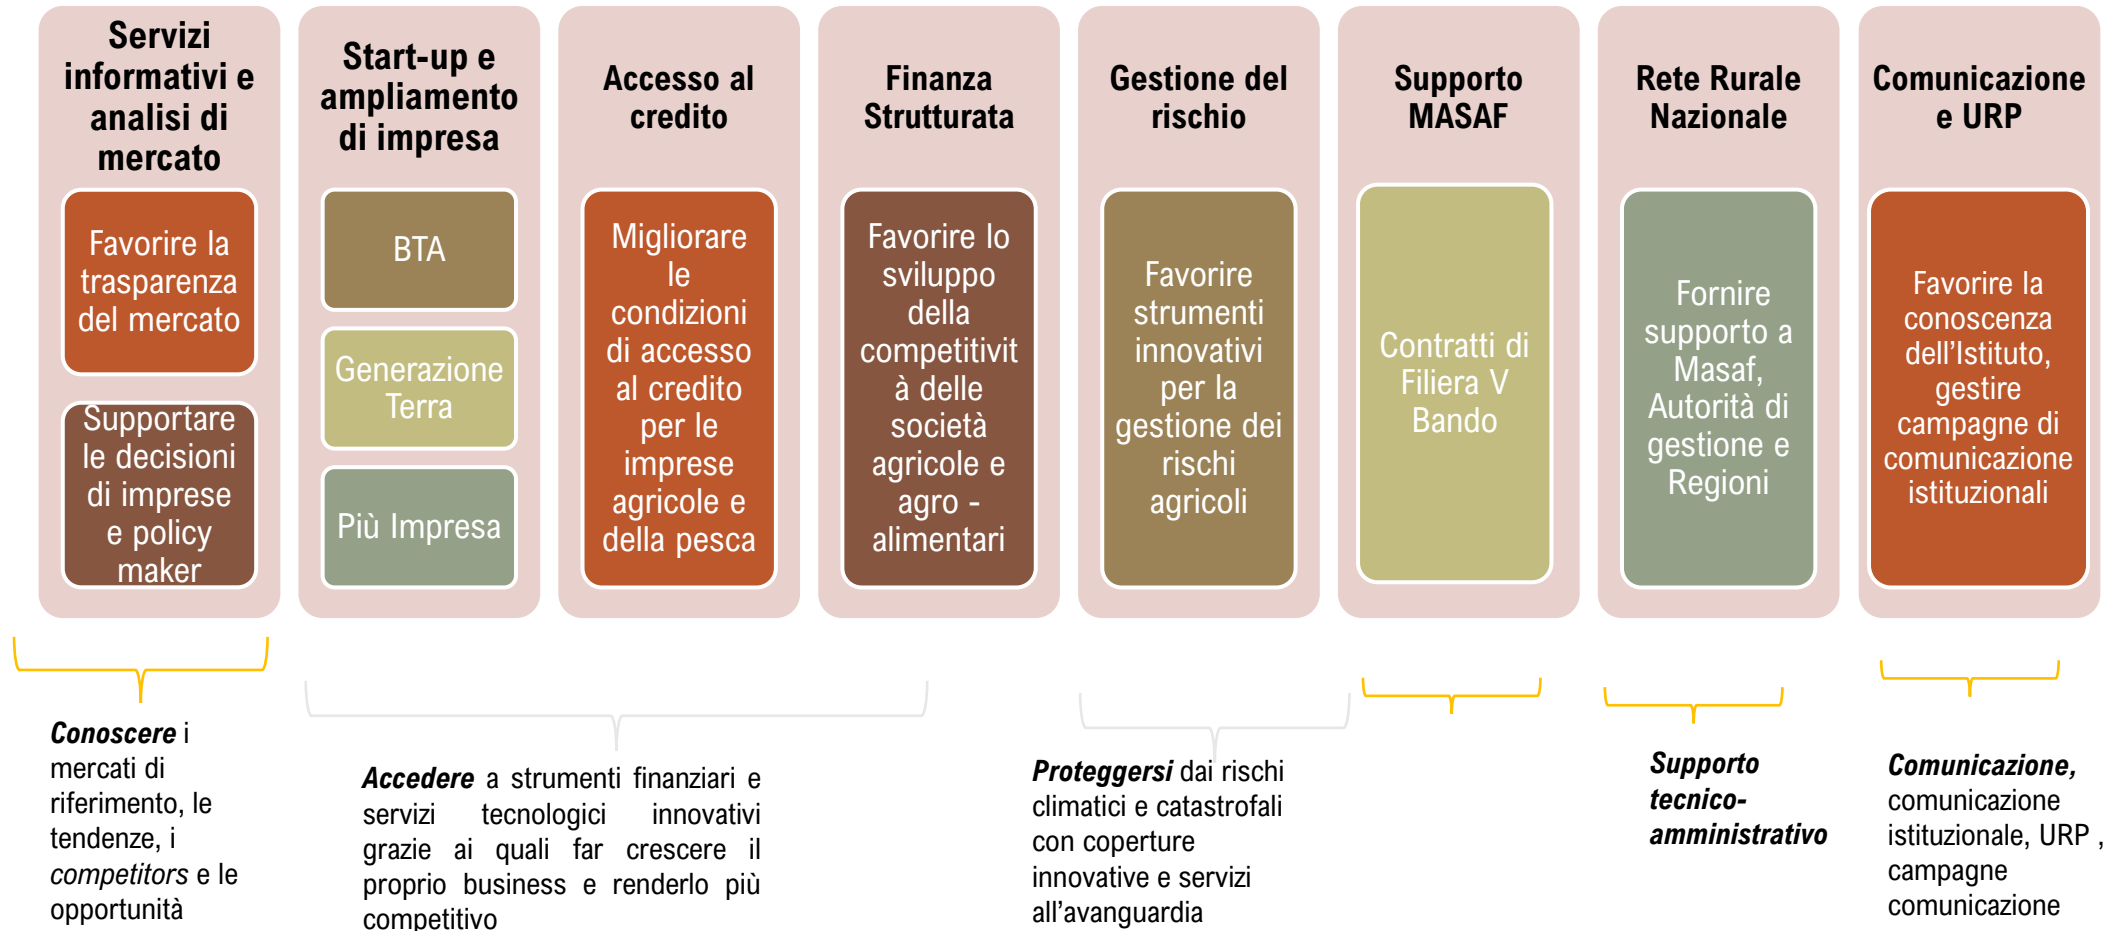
Servizi informativi e analisi di mercato

Favorire la trasparenza del mercato

Supportare le decisioni di imprese e policy maker

Start-up e ampliamento di impresa

BTA

Generazione Terra

Più Impresa

Accesso al credito

Migliorare le condizioni di accesso al credito per le imprese agricole e della pesca

Finanza Strutturata

Favorire lo sviluppo della competitività delle società agricole e agro - alimentari

Gestione del rischio

Favorire strumenti innovativi per la gestione dei rischi agricoli

Supporto MASAF

Contratti di Filiera V Bando

Rete Rurale Nazionale

Fornire supporto a Masaf, Autorità di gestione e Regioni

Comunicazione e URP

Favorire la conoscenza dell'Istituto, gestire campagne di comunicazione istituzionali

*Conoscere* i mercati di riferimento, le tendenze, i *competitors* e le opportunità

*Accedere* a strumenti finanziari e servizi tecnologici innovativi grazie ai quali far crescere il proprio business e renderlo più competitivo

*Proteggersi* dai rischi climatici e catastrofali con coperture innovative e servizi all'avanguardia

*Supporto tecnico-amministrativo*

*Comunicazione,* comunicazione istituzionale, URP , campagne comunicazione